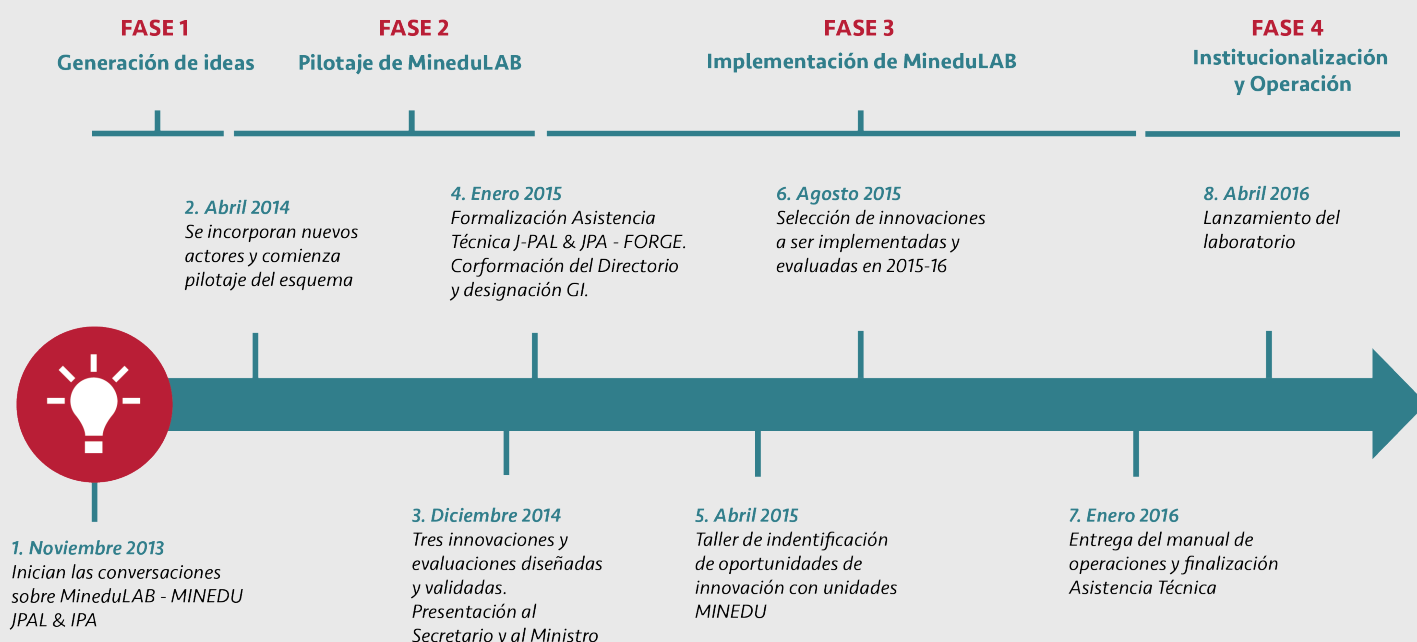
FASE 1
Generación de ideas

FASE 2
Pilotaje de MineduLAB

FASE 3
Implementación de MineduLAB

FASE 4
Institucionalización y Operación

2. Abril 2014
Se incorporan nuevos actores y comienza pilotaje del esquema

4. Enero 2015
Formalización Asistencia Técnica J-PAL & JPA - FORGE. Corformación del Directorio y designación GI.

6. Agosto 2015
Selección de innovaciones a ser implementadas y evaluadas en 2015-16

8. Abril 2016
Lanzamiento del laboratorio

1. Noviembre 2013
Inician las conversaciones sobre MineduLAB - MINEDU JPAL & IPA

3. Diciembre 2014
Tres innovaciones y evaluaciones diseñadas y validadas. Presentación al Secretario y al Ministro

5. Abril 2015
Taller de indentificación de oportunidades de innovación con unidades MINEDU

7. Enero 2016
Entrega del manual de operaciones y finalización Asistencia Técnica